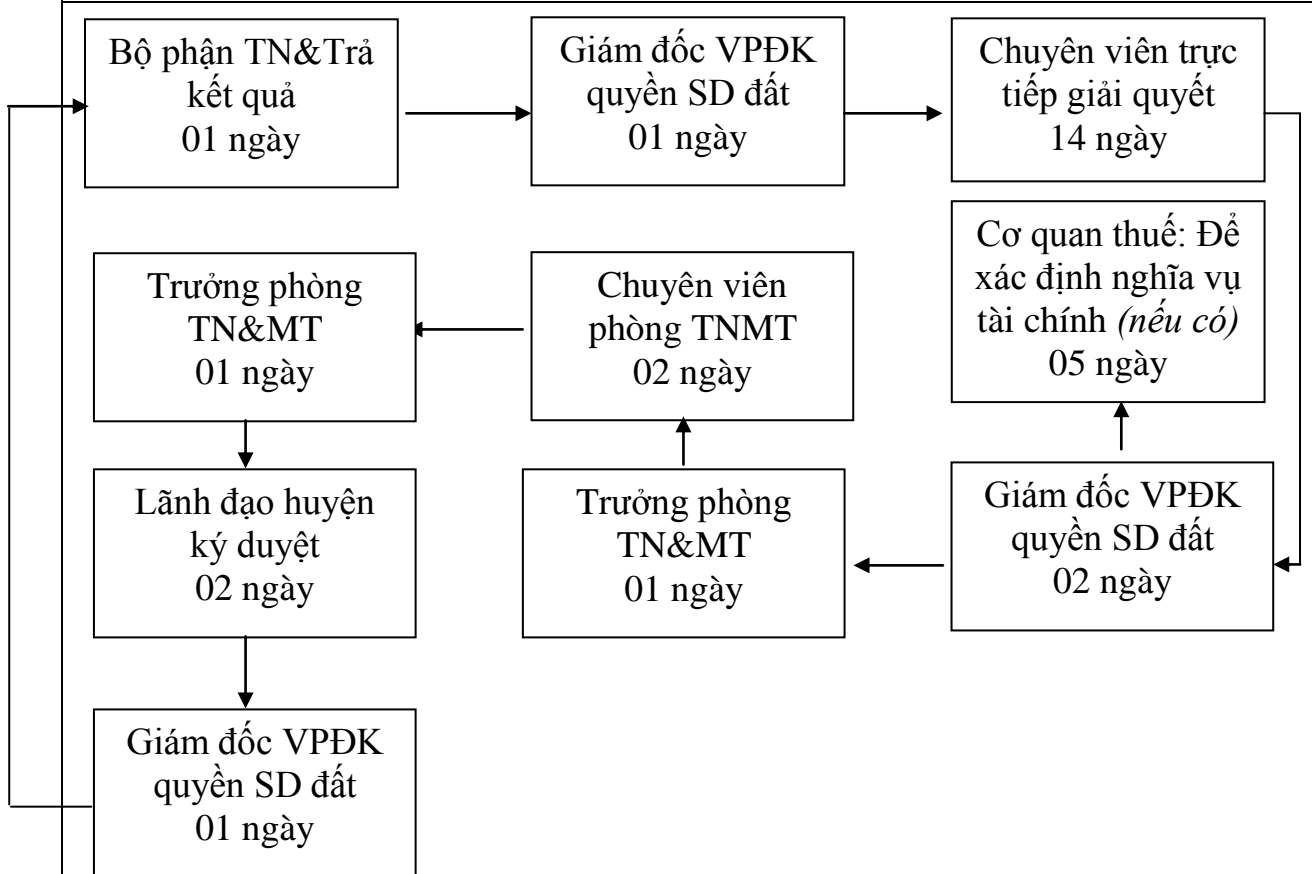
Bộ phận TN&Trả kết quả
01 ngày

Giám đốc VPĐK quyền SD đất
01 ngày

Chuyên viên trực tiếp giải quyết
14 ngày

Cơ quan thuế: Để xác định nghĩa vụ tài chính *(nếu có)*
05 ngày

Chuyên viên phòng TNMT
02 ngày

Trưởng phòng TN&MT
01 ngày

Lãnh đạo huyện ký duyệt
02 ngày

Trưởng phòng TN&MT
01 ngày

Giám đốc VPĐK quyền SD đất
02 ngày

Giám đốc VPĐK quyền SD đất
01 ngày